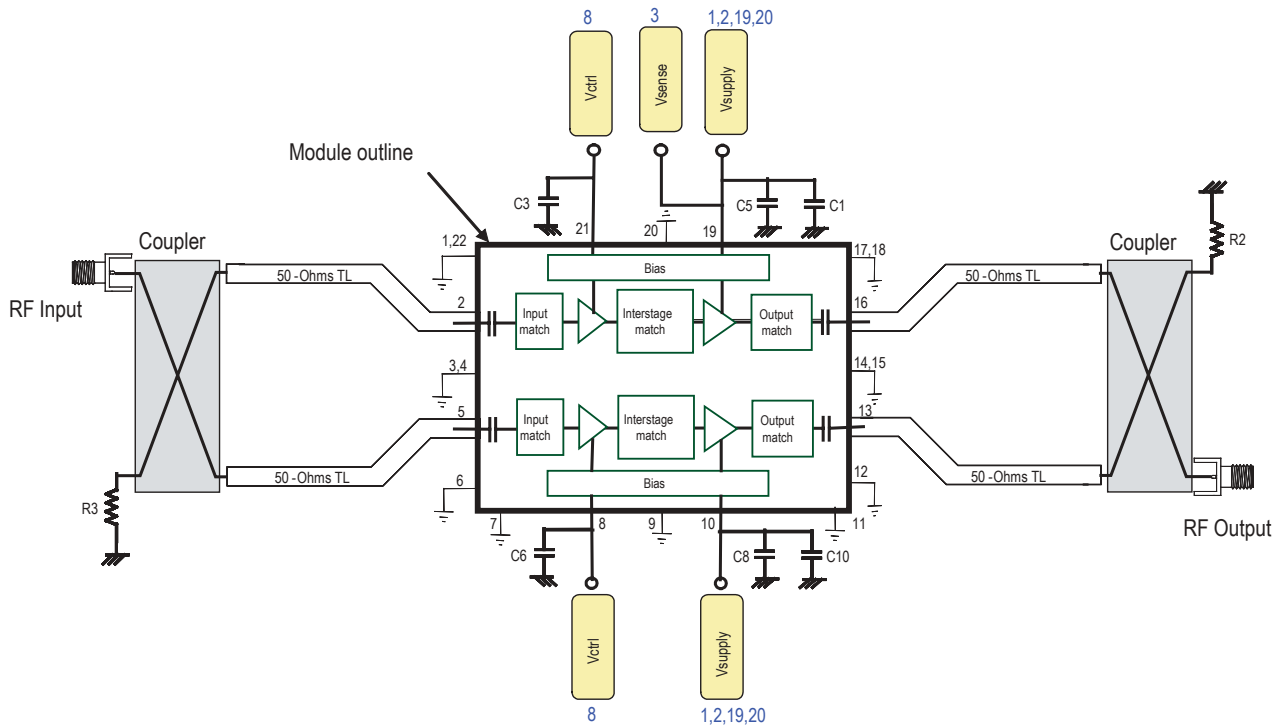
8
3
1,2,19,20
Vctrl
Vsense
Vsupply
Module outline
C3
21
20
19
C5
C1
Coupler
1,22
17,18
Coupler
R2
50 -Ohms TL
Bias
50 -Ohms TL
RF Input
2
16
Input match
Interstage match
Output match
3,4
14,15
5
13
Input match
Interstage match
Output match
50 -Ohms TL
12
50 -Ohms TL
6
Bias
R3
7
8
9
10
11
C6
C8
C10
RF Output
Vctrl
Vsupply
8
1,2,19,20